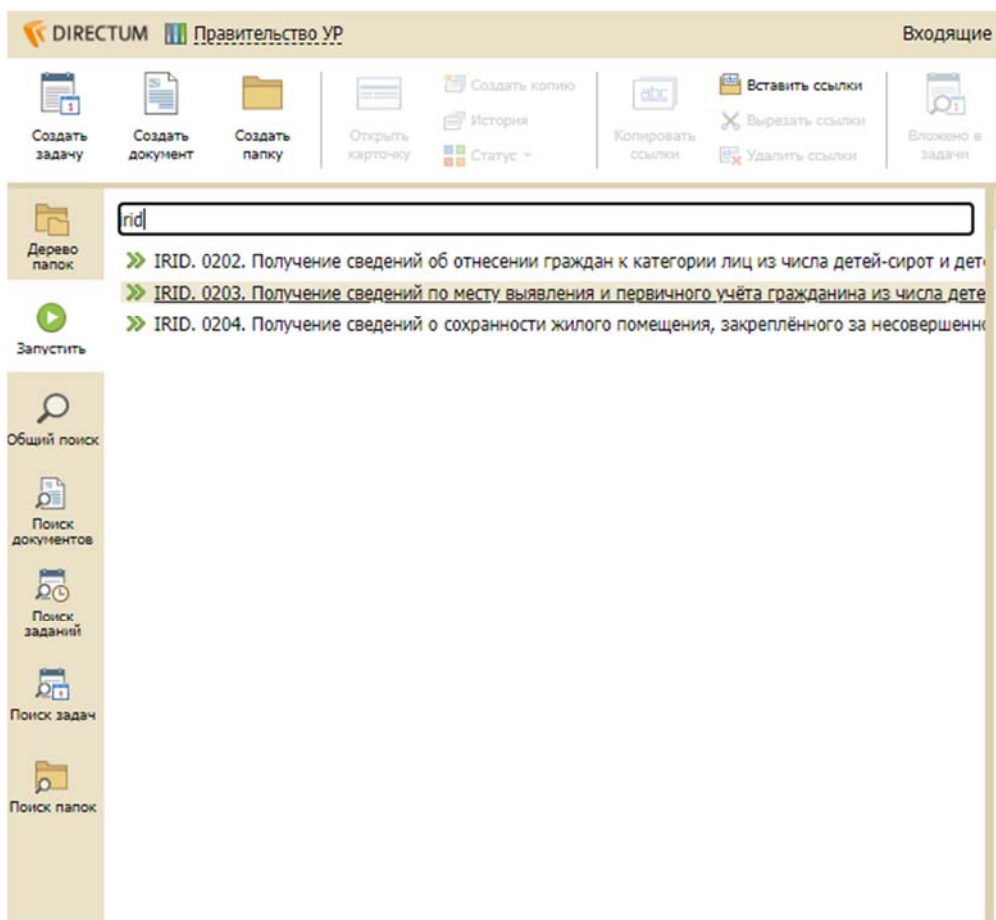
DIRECTUM Правительство УР Входящие

Создать задачу
Создать документ
Создать папку
Открыть карточку
Создать копию
История
Статус
Копировать ссылки
Вставить ссылки
Вырезать ссылки
Удалить ссылки
Вложено в задачи

Дерево папок
Запустить
Общий поиск
Поиск документов
Поиск заданий
Поиск задач
Поиск папок

rid

IRID. 0202. Получение сведений об отнесении граждан к категории лиц из числа детей-сирот и дет
IRID. 0203. Получение сведений по месту выявления и первичного учёта гражданина из числа дете
IRID. 0204. Получение сведений о сохранности жилого помещения, закреплённого за несовершенно